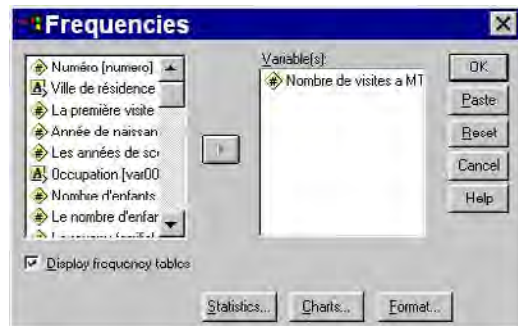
Frequencies

Numéro [numero]
Ville de résidence
La première visite
Année de naissan
Les années de sc
Occupation [var00
Nombre d'enfants
Le nombre d'enfar
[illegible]

Variable(s):
Nombre de visites a MT

OK
Paste
Reset
Cancel
Help

Display frequency tables

Statistics...
Charts...
Format...